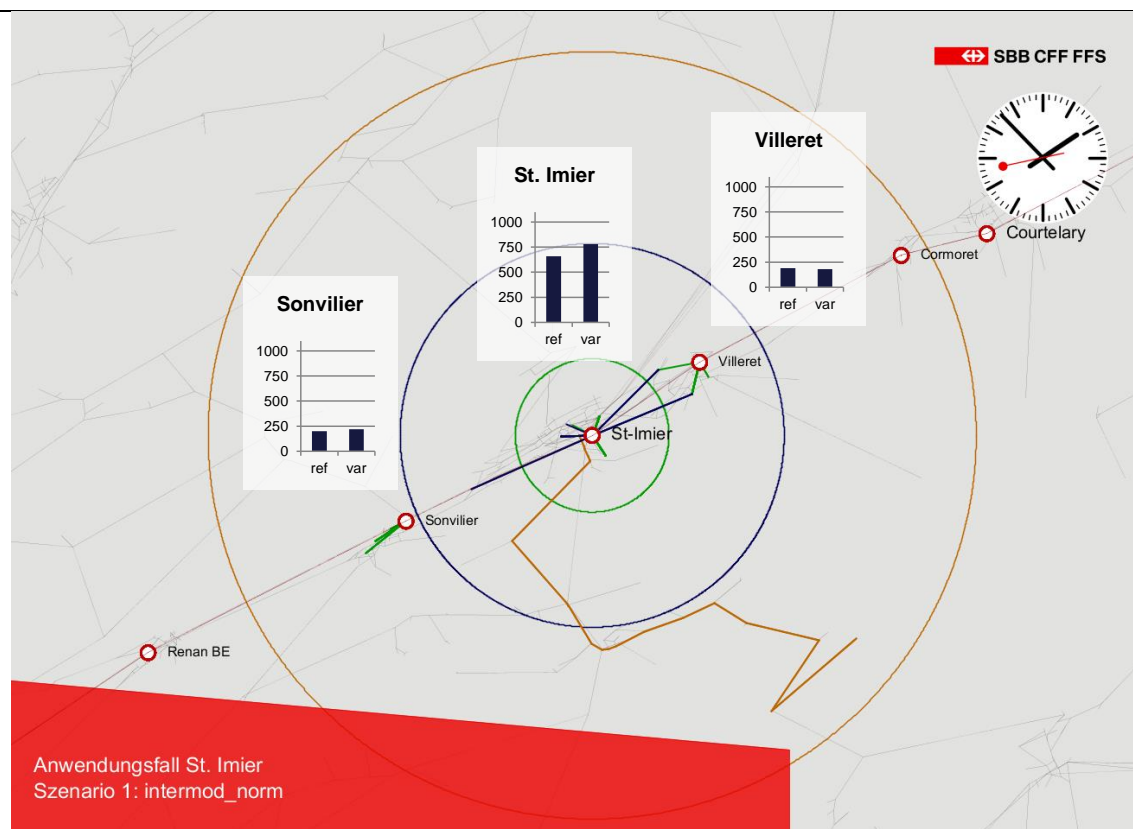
SBB CFF FFS

St. Imier
1000
750
500
250
0
ref var

Villeret
1000
750
500
250
0
ref var

Sonvilier
1000
750
500
250
0
ref var

Courtelary
Cormoret
Villeret
St-Imier
Sonvilier
Renan BE

Anwendungsfall St. Imier
Szenario 1: intermod_norm